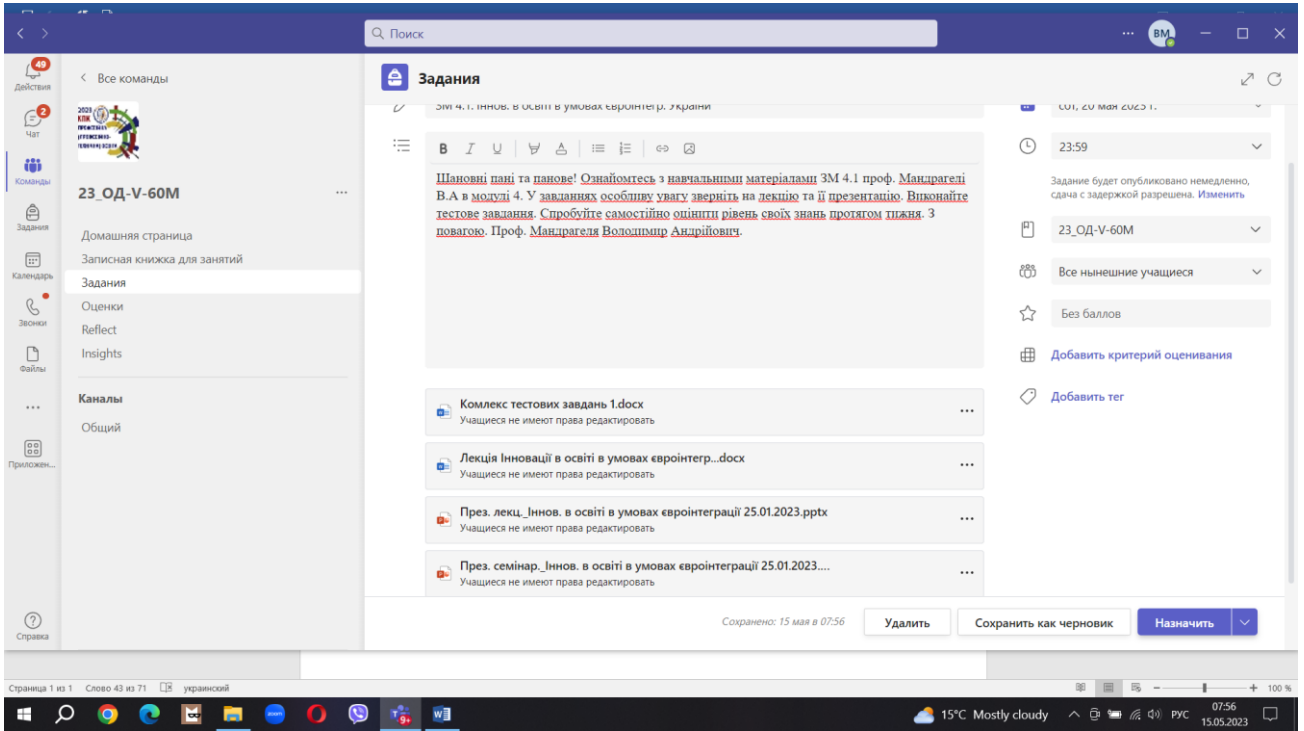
Поиск

ВМ

49
Действия

2
Чат

Команды

Задания

Календарь

Звонки

Файлы

...

Приложен...

Справка

Все команды

23_ОД-V-60М

Домашняя страница
Записная книжка для занятий
Задания
Оценки
Reflect
Insights

Каналы
Общий

Задания

ЗМ 4.1. Іннов. в освіті в умовах євроінтегр. України

Шановні пані та панове! Ознайомтесь з навчальними матеріалами ЗМ 4.1 проф. Мандрагелі В.А в модулі 4. У завданнях особливу увагу зверніть на лекцію та її презентацію. Виконайте тестове завдання. Спробуйте самостійно оцінити рівень своїх знань протягом тижня. З повагою. Проф. Мандрагеля Володимир Андрійович.

Комлекс тестових завдань 1.docx
Учащиеся не имеют права редактировать

Лекція Інновації в освіті в умовах євроінтегр...docx
Учащиеся не имеют права редактировать

През. лекц._Іннов. в освіті в умовах євроінтеграції 25.01.2023.pptx
Учащиеся не имеют права редактировать

През. семінар._Іннов. в освіті в умовах євроінтеграції 25.01.2023....
Учащиеся не имеют права редактировать

сб, 20 мая 2023 г.

23:59

Задание будет опубликовано немедленно, сдача с задержкой разрешена. Изменить

23_ОД-V-60М

Все нынешние учащиеся

Без баллов

Добавить критерий оценивания

Добавить тег

Сохранено: 15 мая в 07:56

Удалить

Сохранить как черновик

Назначить

Страница 1 из 1 Слово 43 из 71 украинский

100 %

15°C Mostly cloudy

РУС

07:56
15.05.2023